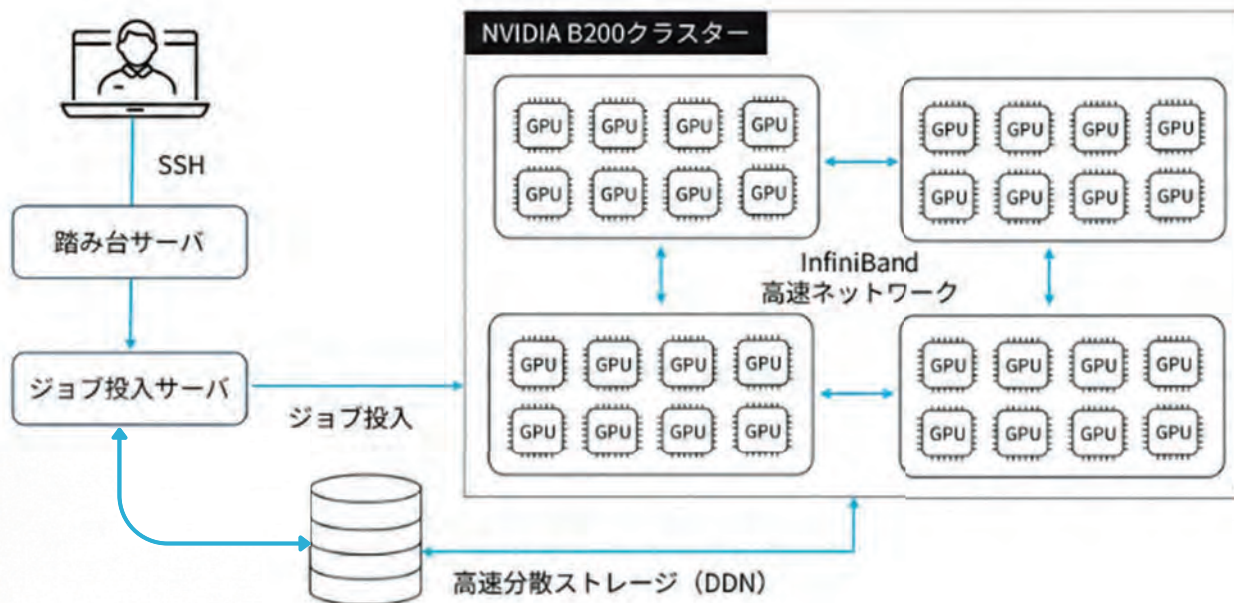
SSH

踏み台サーバ

ジョブ投入サーバ

ジョブ投入

NVIDIA B200クラスター

GPU GPU GPU GPU
GPU GPU GPU GPU

GPU GPU GPU GPU
GPU GPU GPU GPU

InfiniBand
高速ネットワーク

GPU GPU GPU GPU
GPU GPU GPU GPU

GPU GPU GPU GPU
GPU GPU GPU GPU

高速分散ストレージ（DDN）